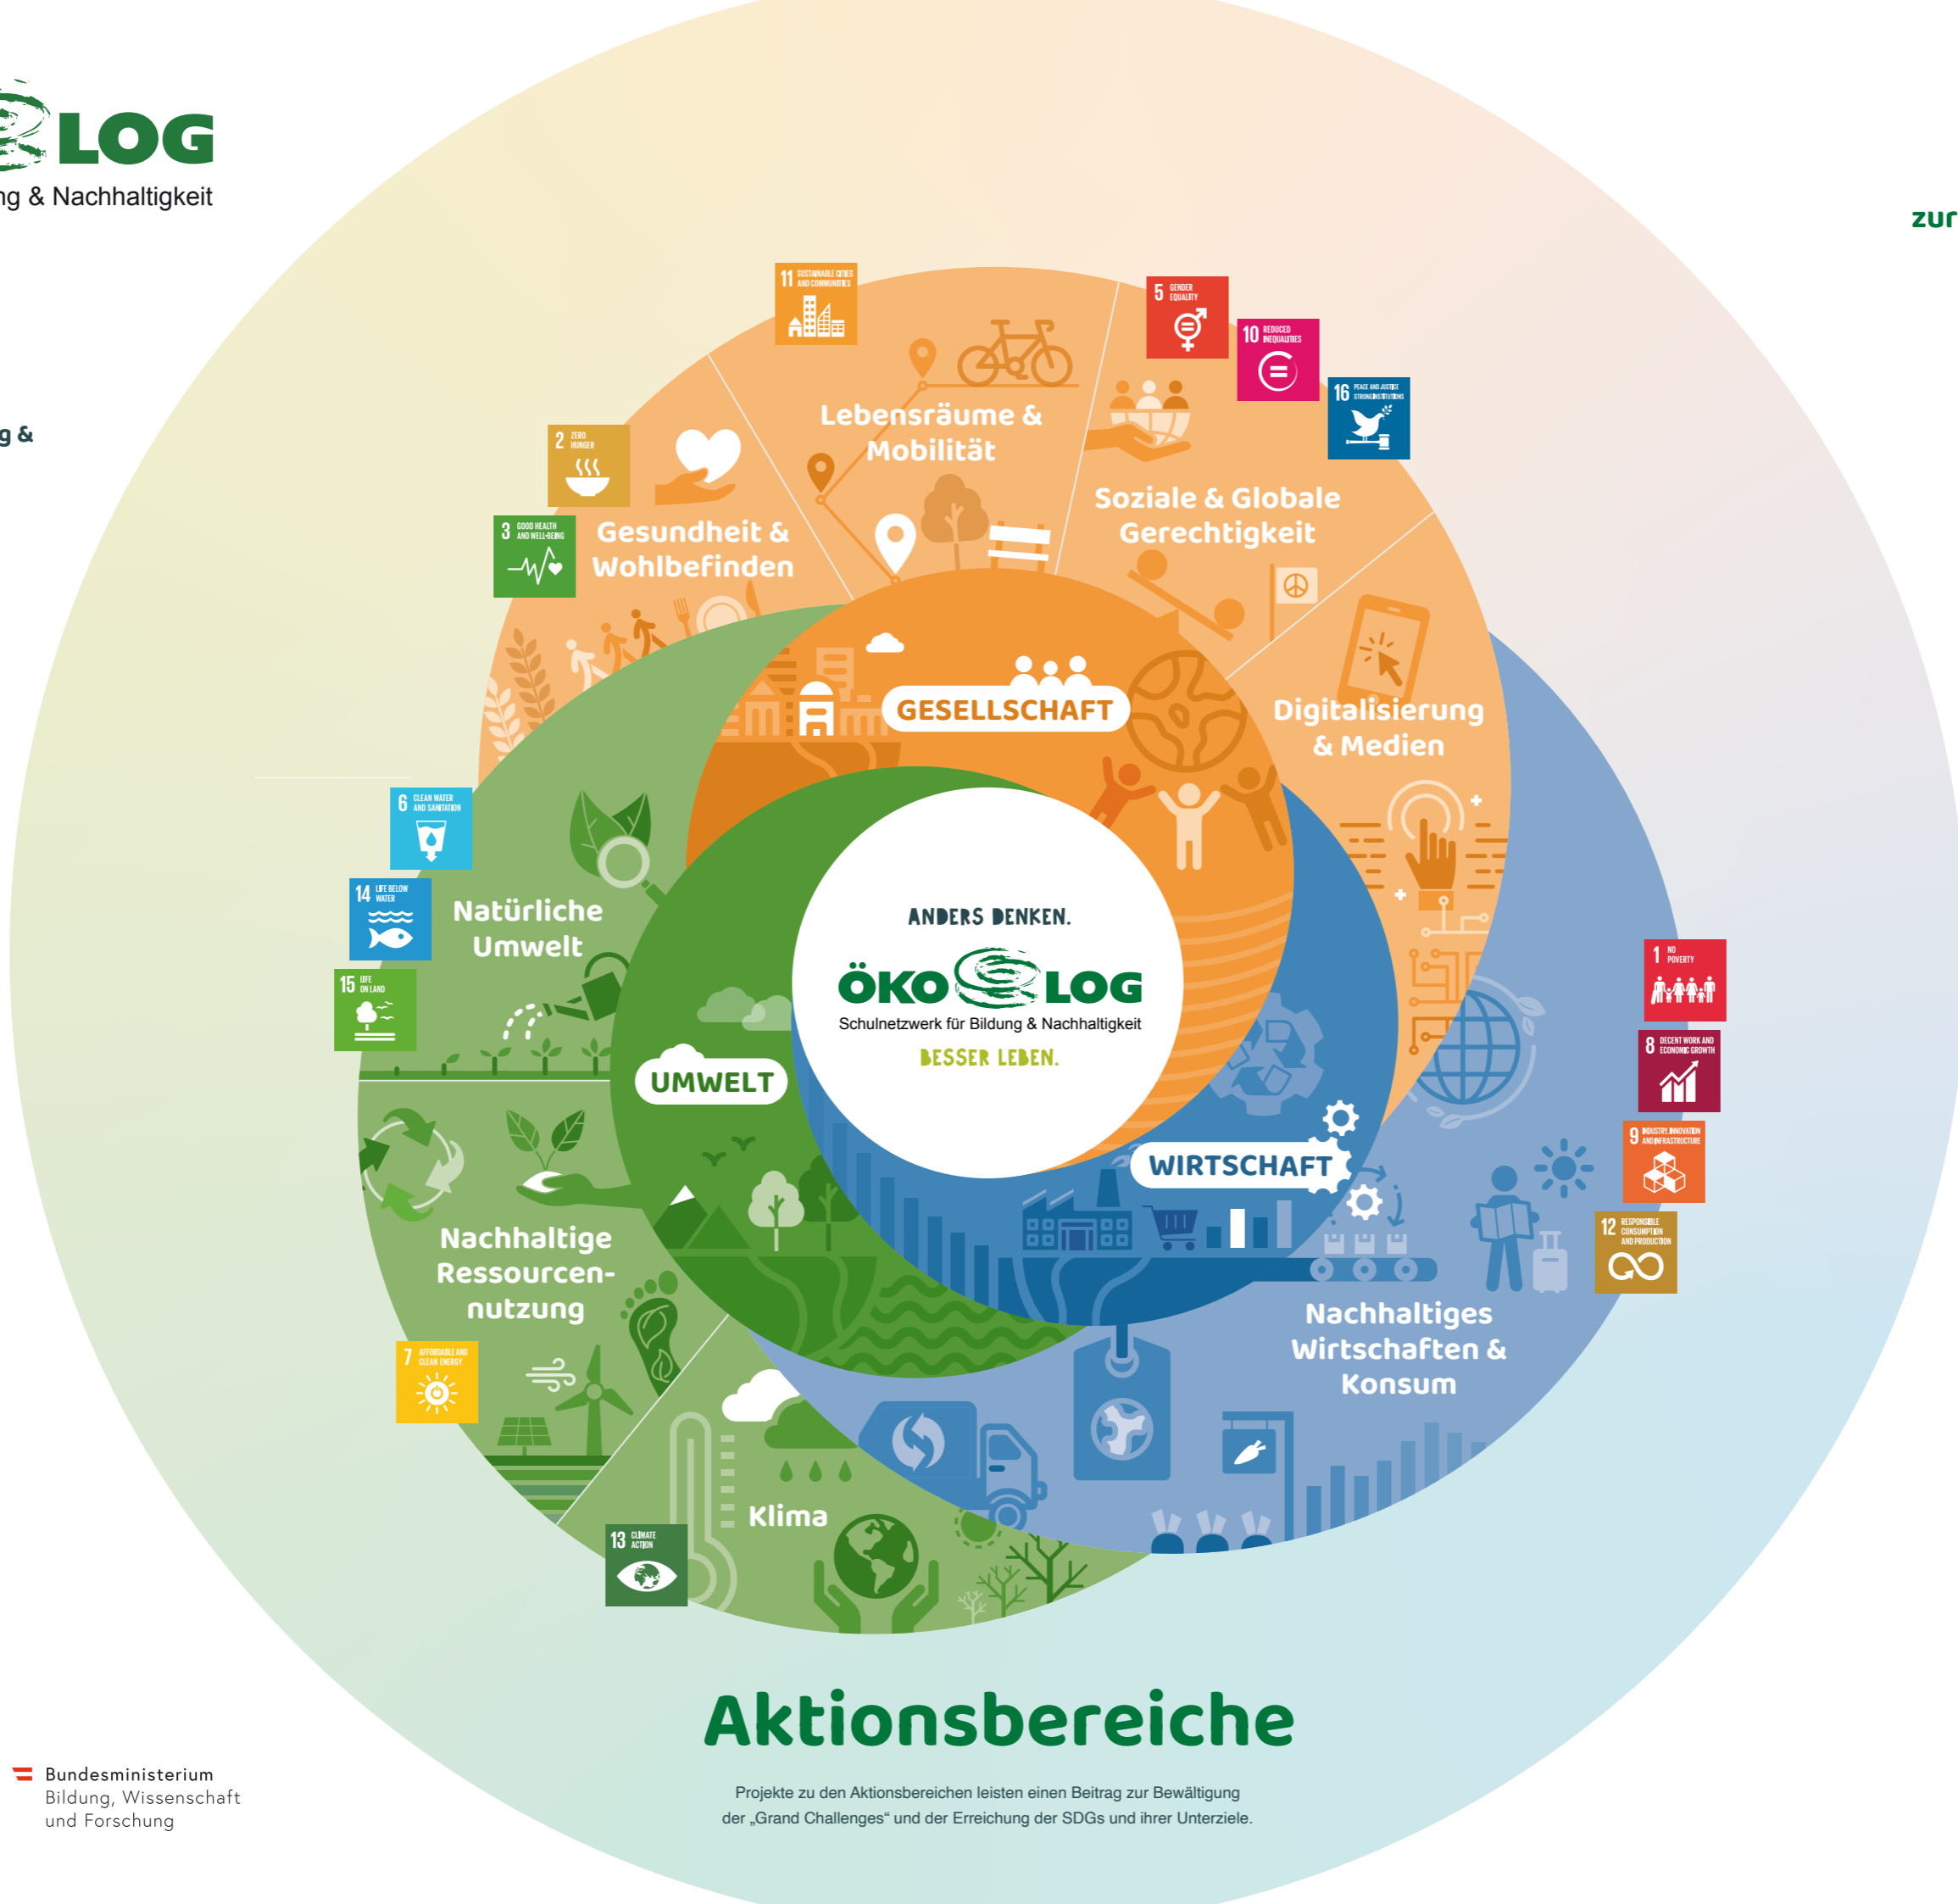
LOG
ng & Nachhaltigkeit

g &

zur

11 SUSTAINABLE CITIES AND COMMUNITIES

5 GENDER EQUALITY

10 REDUCED INEQUALITIES

16 PEACE AND JUSTICE STRONG INSTITUTIONS

2 ZERO HUNGER

3 GOOD HEALTH AND WELL-BEING

Lebensräume & Mobilität

Soziale & Globale Gerechtigkeit

Gesundheit & Wohlbefinden

Digitalisierung & Medien

GESELLSCHAFT

6 CLEAN WATER AND SANITATION

14 LIFE BELOW WATER

15 LIFE ON LAND

Natürliche Umwelt

ANDERS DENKEN.
ÖKOLOG
Schulnetzwerk für Bildung & Nachhaltigkeit
BESSER LEBEN.

1 NO POVERTY

8 DECENT WORK AND ECONOMIC GROWTH

9 INDUSTRY, INNOVATION AND INFRASTRUCTURE

12 RESPONSIBLE CONSUMPTION AND PRODUCTION

UMWELT

WIRTSCHAFT

Nachhaltige Ressourcennutzung

Nachhaltiges Wirtschaften & Konsum

7 AFFORDABLE AND CLEAN ENERGY

Klima

13 CLIMATE ACTION

Aktionsbereiche

Bundesministerium
Bildung, Wissenschaft
und Forschung

Projekte zu den Aktionsbereichen leisten einen Beitrag zur Bewältigung der „Grand Challenges“ und der Erreichung der SDGs und ihrer Unterziele.